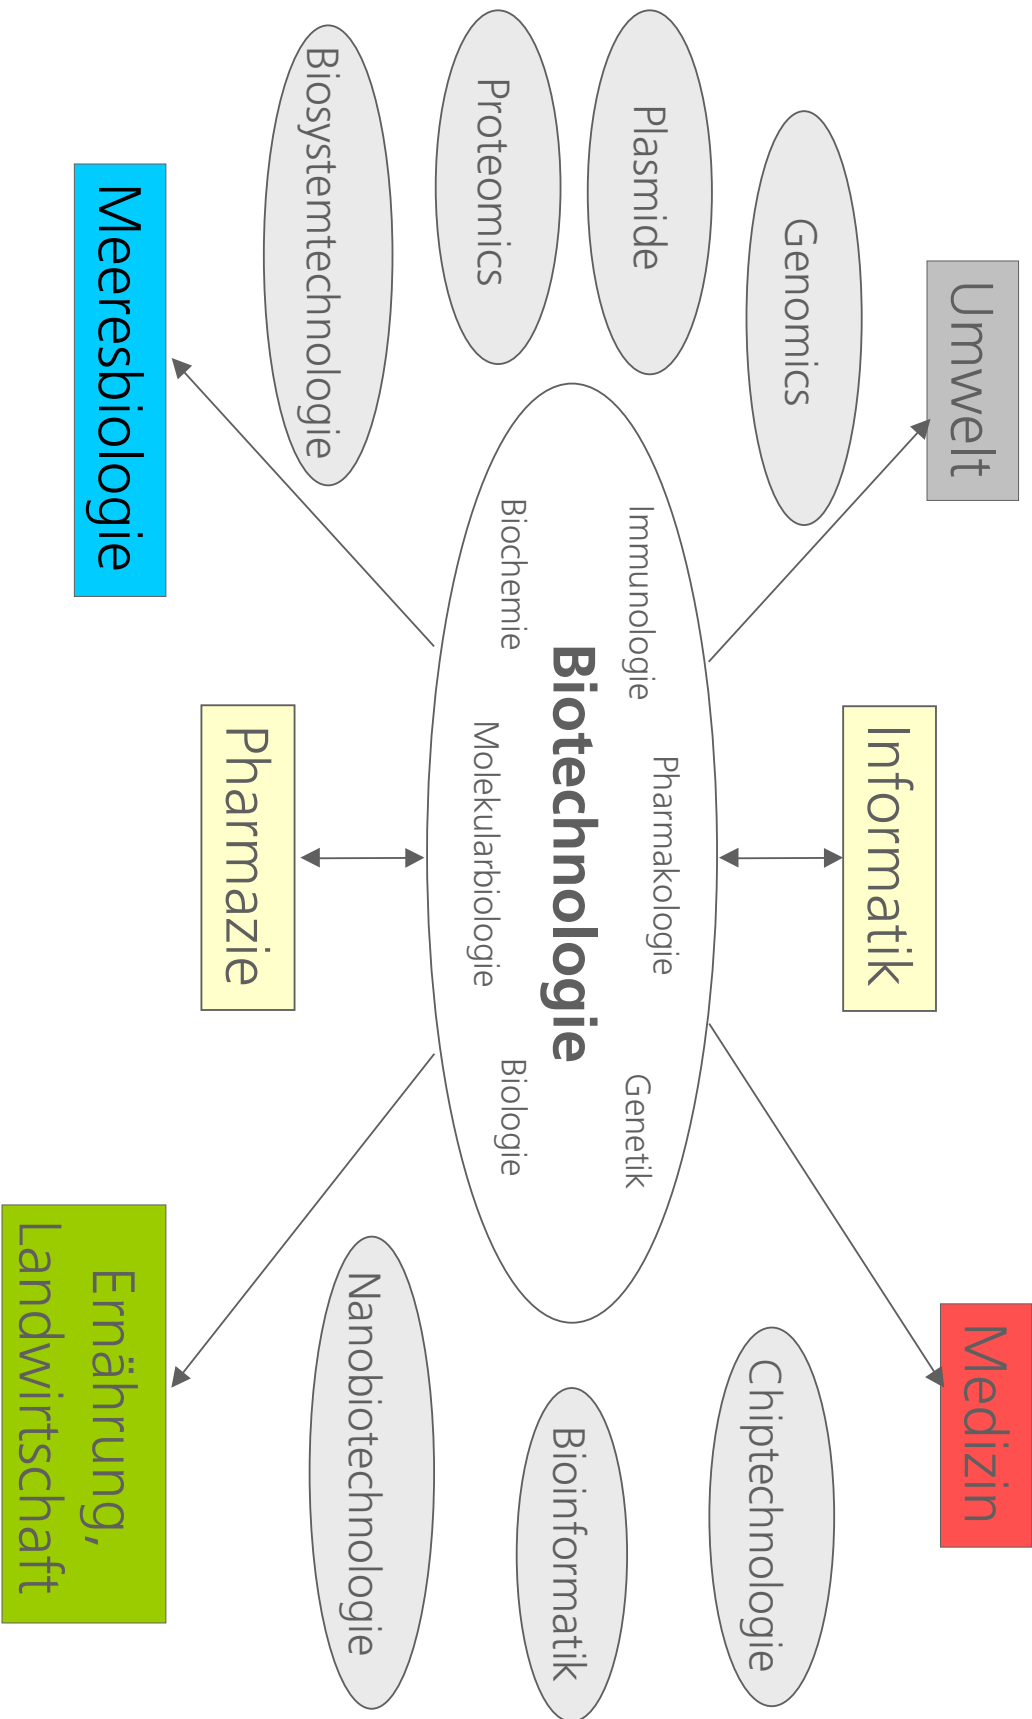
Umwelt

Genomics

Plasmide

Proteomics

Biosystemtechnologie

Meeresbiologie

Informatik

Immunologie

Biochemie

Biotechnologie

Pharmakologie

Molekularbiologie

Genetik

Biologie

Pharmazie

Medizin

Chiptechnologie

Bioinformatik

Nanobiotechnologie

Ernährung, Landwirtschaft